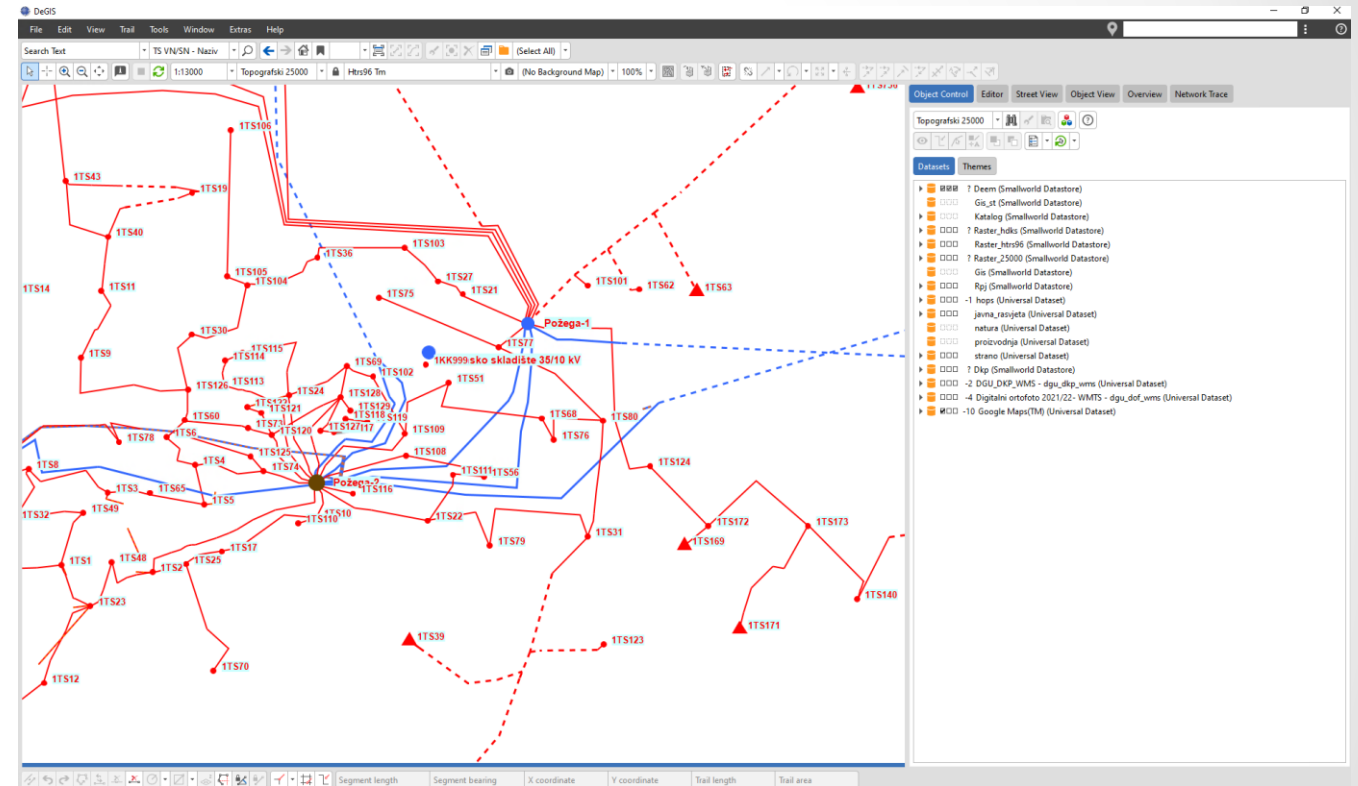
DeGIS

File Edit View Trail Tools Window Extras Help

Search Text
TS VN/SN - Naziv
(Select All)
1:13000
Topografski 25000
Htrs96 Tm
(No Background Map)
100%

Object Control
Editor
Street View
Object View
Overview
Network Trace

Topografski 25000

Datasets
Themes

? Deem (Smallworld Datastore)
Gis_st (Smallworld Datastore)
Katalog (Smallworld Datastore)
? Raster_hdks (Smallworld Datastore)
Raster_htrs96 (Smallworld Datastore)
? Raster_25000 (Smallworld Datastore)
Gis (Smallworld Datastore)
Rpj (Smallworld Datastore)
-1 hops (Universal Dataset)
javna_rasvjeta (Universal Dataset)
natura (Universal Dataset)
proizvodnja (Universal Dataset)
strano (Universal Dataset)
? Dkp (Smallworld Datastore)
-2 DGU_DKP_WMS - dgu_dkp_wms (Universal Dataset)
-4 Digitalni ortofoto 2021/22- WMTS - dgu_dof_wms (Universal Dataset)
-10 Google Maps(TM) (Universal Dataset)

1TS106
1TS43
1TS19
1TS40
1TS14
1TS11
1TS9
1TS105
1TS104
1TS36
1TS103
1TS27
1TS21
1TS75
1TS101
1TS62
1TS63
Požega-1
1TS77
1TS30
1TS115
1TS114
1TS113
1TS126
1KK999
sko skladište 35/10 kV
1TS69
1TS102
1TS51
1TS24
1TS128
1TS129
1TS118
1TS122
1TS121
1TS60
1TS71
1TS120
1TS127
1TS117
1TS119
1TS109
1TS68
1TS76
1TS80
1TS78
1TS6
1TS125
1TS108
1TS4
1TS74
1TS111
1TS56
1TS124
1TS8
1TS3
1TS65
1TS5
Požega-2
1TS116
1TS49
1TS32
1TS10
1TS110
1TS22
1TS172
1TS173
1TS79
1TS31
1TS169
1TS17
1TS48
1TS1
1TS2
1TS25
1TS23
1TS140
1TS171
1TS39
1TS123
1TS70
1TS12
1TS50

Segment length
Segment bearing
X coordinate
Y coordinate
Trail length
Trail area